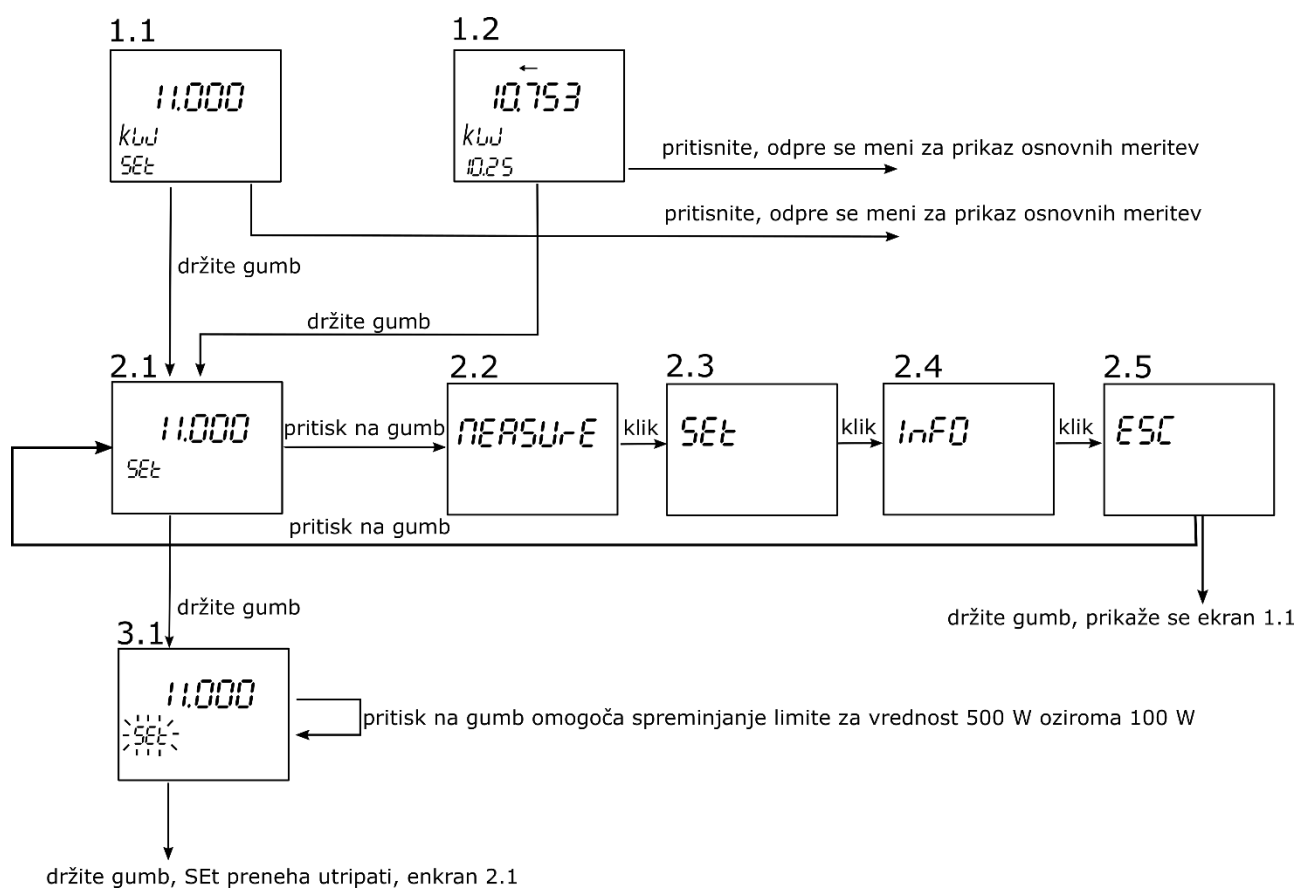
1.1

11.000
kW
SEt

1.2

←
10.753
kW
10.25

pritisnite, odpre se meni za prikaz osnovnih meritev

pritisnite, odpre se meni za prikaz osnovnih meritev

držite gumb

držite gumb

2.1

11.000
SEt

pritisk na gumb

2.2

MEASUrE

klik

2.3

SEt

klik

2.4

InFO

klik

2.5

ESC

pritisk na gumb

držite gumb

držite gumb, prikaže se ekran 1.1

3.1

11.000
SEt

pritisk na gumb omogoča spreminjanje limite za vrednost 500 W oziroma 100 W

držite gumb, SEt preneha utripati, enkran 2.1